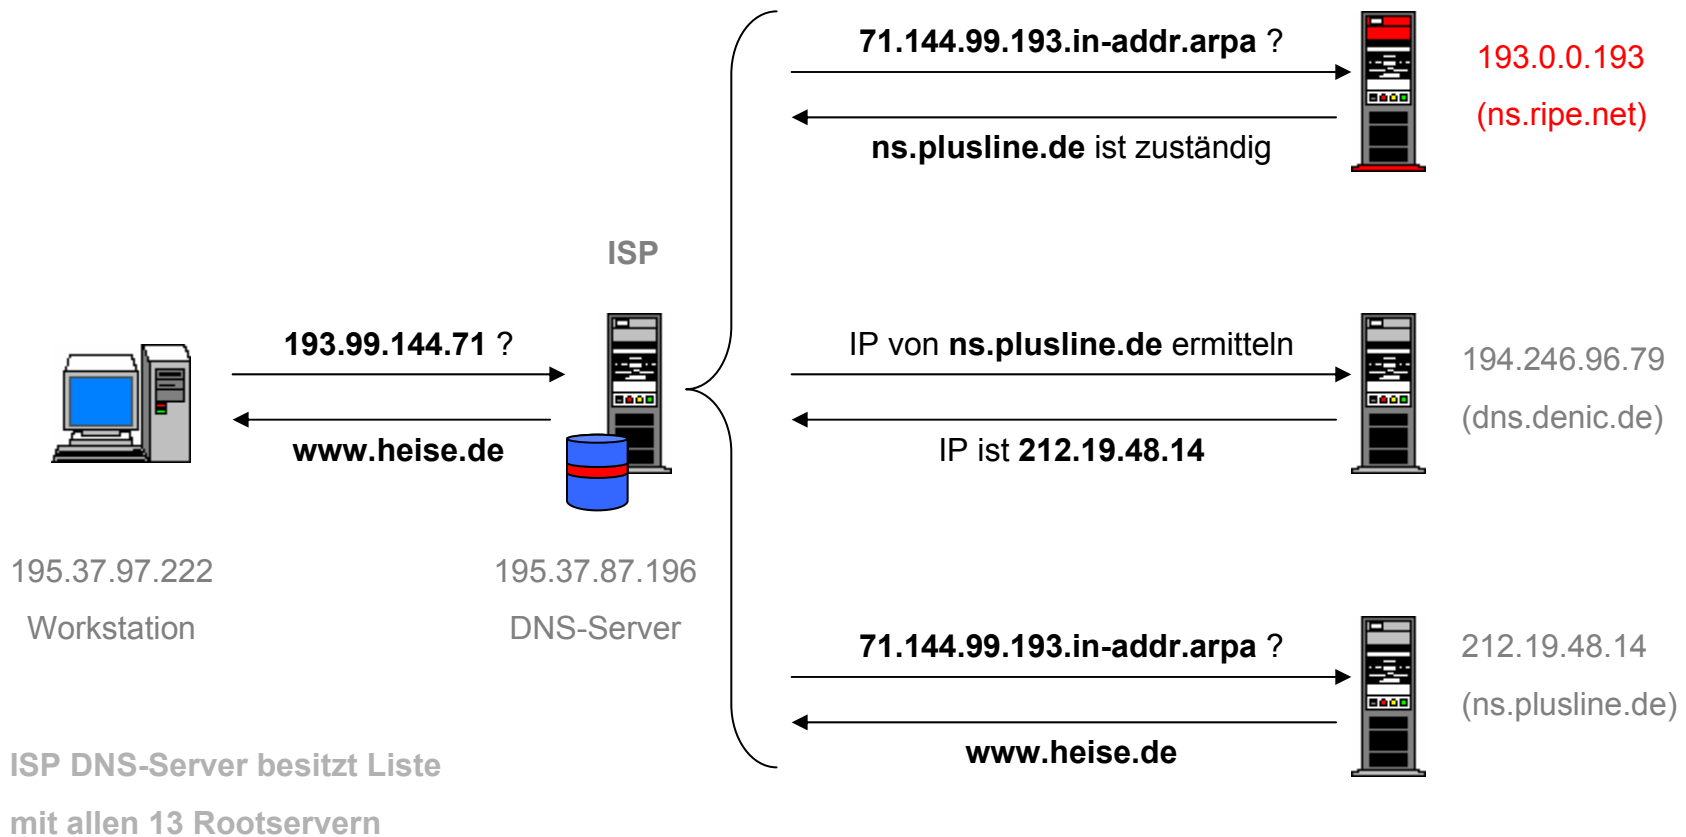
71.144.99.193.in-addr.arpa ?

ns.plusline.de ist zuständig

193.0.0.193
(ns.ripe.net)

ISP

193.99.144.71 ?

www.heise.de

IP von ns.plusline.de ermitteln

IP ist 212.19.48.14

194.246.96.79
(dns.denic.de)

195.37.97.222
Workstation

195.37.87.196
DNS-Server

71.144.99.193.in-addr.arpa ?

www.heise.de

212.19.48.14
(ns.plusline.de)

ISP DNS-Server besitzt Liste
mit allen 13 Rootservern